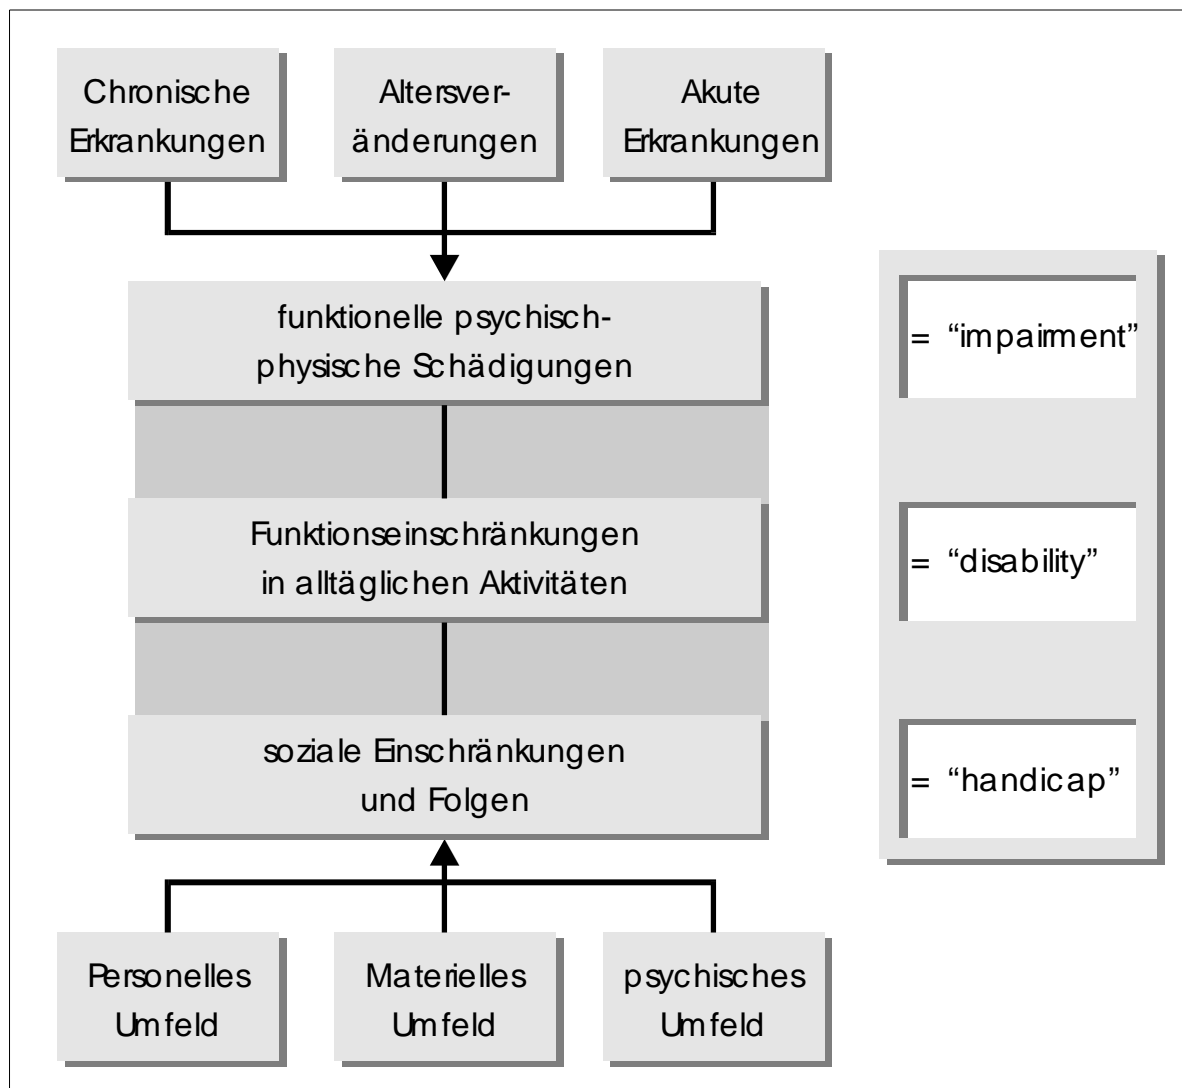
Chronische Erkrankungen

Altersveränderungen

Akute Erkrankungen

funktionelle psychisch-physische Schädigungen

Funktionseinschränkungen in alltäglichen Aktivitäten

soziale Einschränkungen und Folgen

Personelles Umfeld

Materielles Umfeld

psychisches Umfeld

= “impairment”

= “disability”

= “handicap”